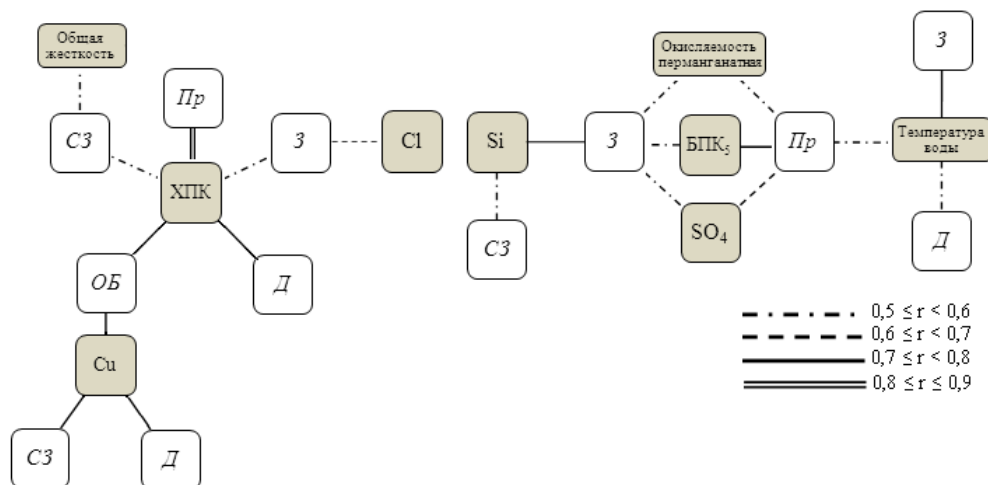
Общая жесткость

Пр

СЗ

З

Cl

ХПК

ОБ

Д

Cu

СЗ

Д

Si

СЗ

Окисляемость перманганатная

З

БПК$_5$

Пр

SO$_4$

З

Температура воды

Д

$0,5 \leq r < 0,6$
$0,6 \leq r < 0,7$
$0,7 \leq r < 0,8$
$0,8 \leq r \leq 0,9$